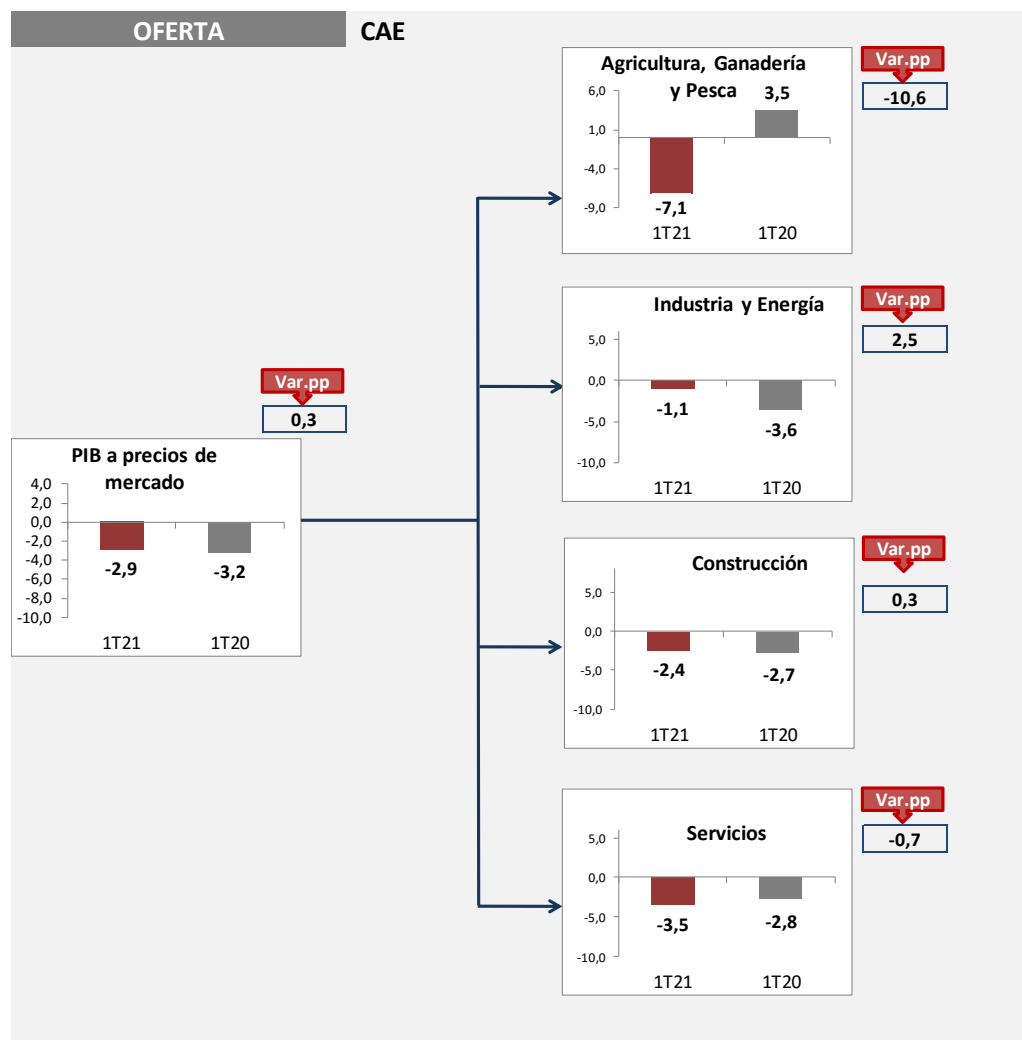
OFERTA CAE

Agricultura, Ganadería y Pesca

6,0
1,0
-4,0
-9,0

-7,1
3,5
1T21 1T20

Var.pp
-10,6

Industria y Energía

5,0
0,0
-5,0
-10,0

-1,1
-3,6
1T21 1T20

Var.pp
2,5

Var.pp
0,3

PIB a precios de mercado

4,0
2,0
0,0
-2,0
-4,0
-6,0
-8,0
-10,0

-2,9
-3,2
1T21 1T20

Construcción

5,0
0,0
-5,0
-10,0

-2,4
-2,7
1T21 1T20

Var.pp
0,3

Servicios

5,0
0,0
-5,0
-10,0

-3,5
-2,8
1T21 1T20

Var.pp
-0,7